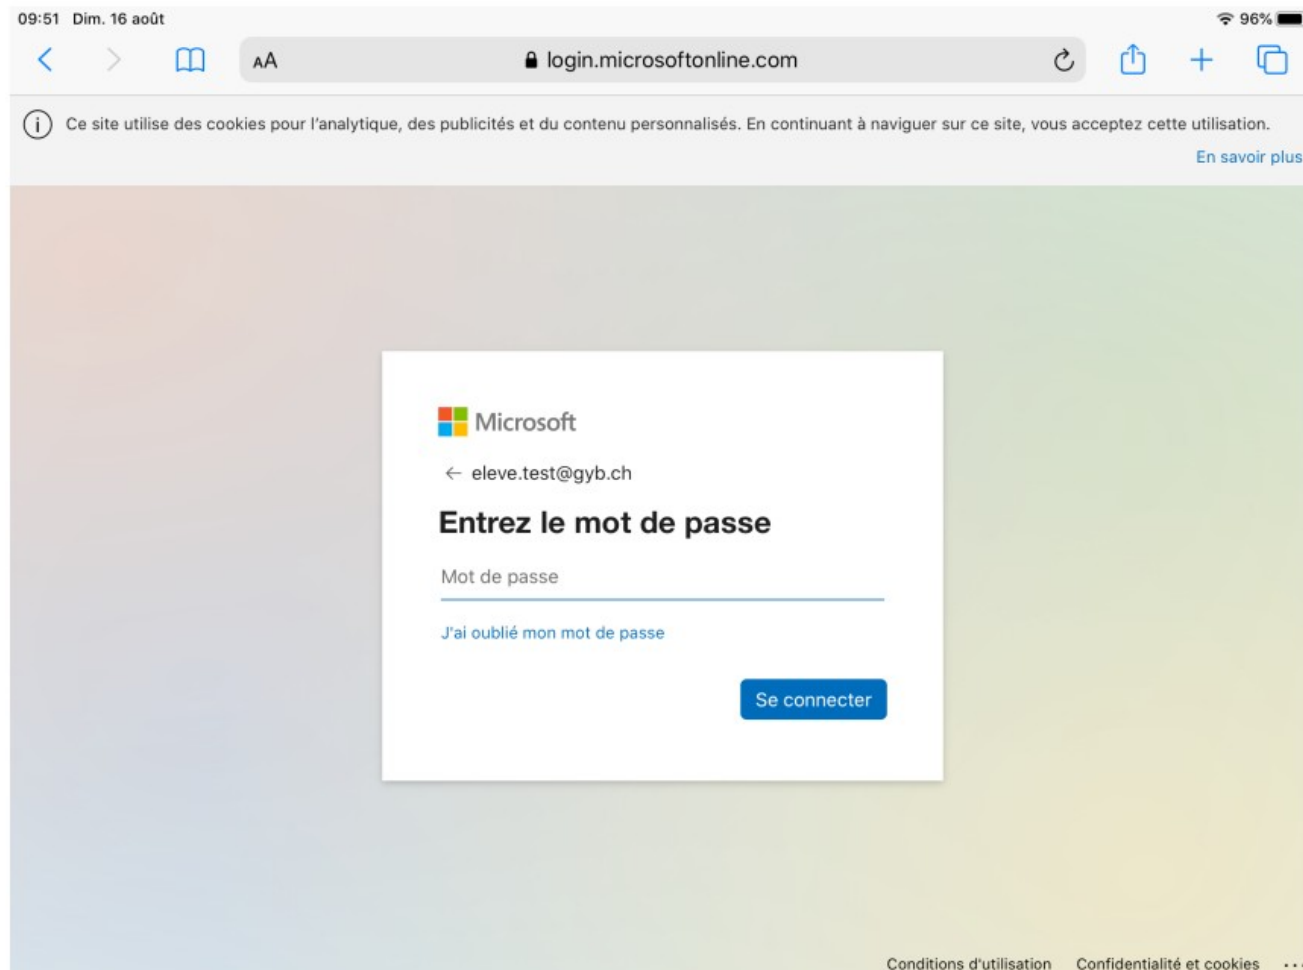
09:51 Dim. 16 août

96%

AA login.microsoftonline.com

Ce site utilise des cookies pour l'analytique, des publicités et du contenu personnalisés. En continuant à naviguer sur ce site, vous acceptez cette utilisation.

En savoir plus

Microsoft

← eleve.test@gyb.ch

Entrez le mot de passe

Mot de passe

J'ai oublié mon mot de passe

Se connecter

Conditions d'utilisation Confidentialité et cookies ...